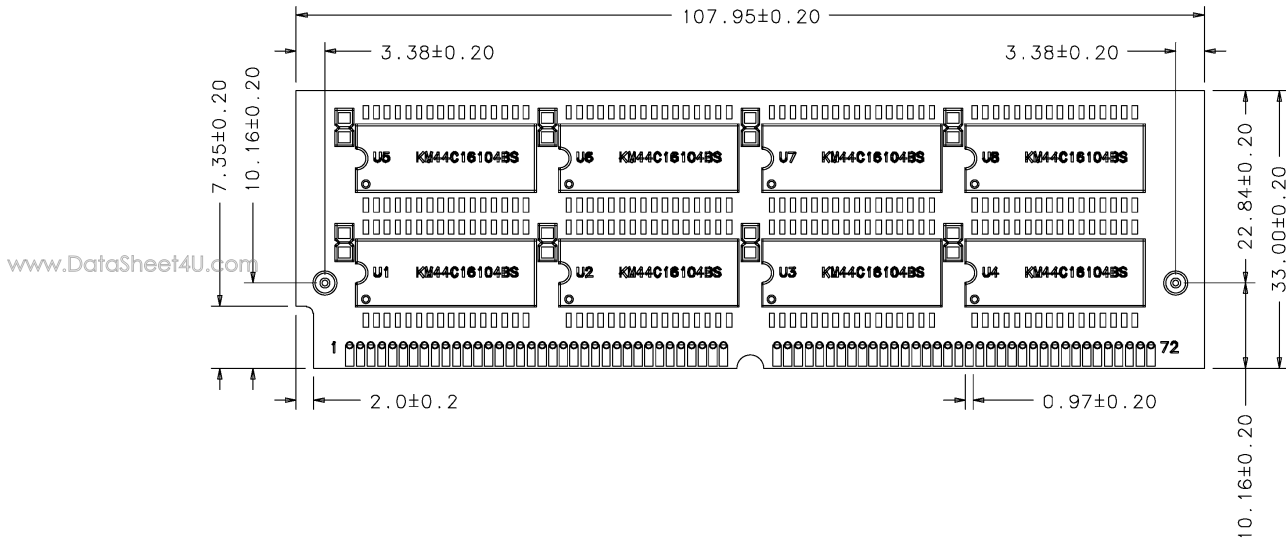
107.95±0.20

3.38±0.20

3.38±0.20

7.35±0.20

10.16±0.20

U5 KM44C16104BS

U6 KM44C16104BS

U7 KM44C16104BS

U8 KM44C16104BS

U1 KM44C16104BS

U2 KM44C16104BS

U3 KM44C16104BS

U4 KM44C16104BS

www.DataSheet4U.com

22.84±0.20

33.00±0.20

1

72

2.0±0.2

0.97±0.20

10.16±0.20